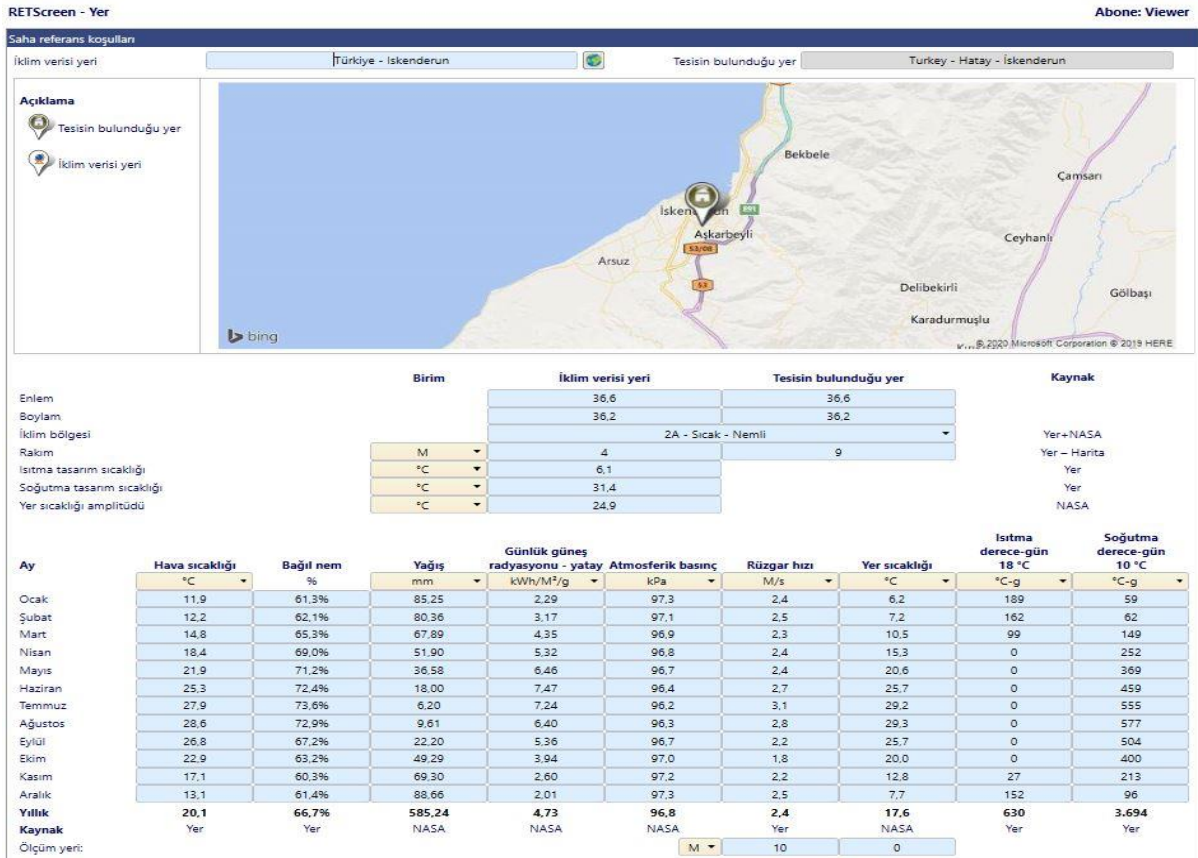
RETScreen - Yer

Abone: Viewer

Saha referans koşulları

İklim verisi yeri | Türkiye - Iskenderun | Tesisin bulunduğu yer | Turkey - Hatay - İskenderun

Açıklama

Tesisin bulunduğu yer

İklim verisi yeri

Bekbele
Çamsarı
İskenderun
Aşkarbeyli
Ceyhanlı
Arsuz
Delibekirli
Gölbaşı
Karadurmuşlu
bing
© 2020 Microsoft Corporation © 2019 HERE

| | Birim | İklim verisi yeri | Tesisin bulunduğu yer | Kaynak |
|---|---|---|---|---|
| Enlem | | 36,6 | 36,6 | |
| Boylam | | 36,2 | 36,2 | |
| İklim bölgesi | | 2A - Sıcak - Nemli | | Yer+NASA |
| Rakım | M | 4 | 9 | Yer – Harita |
| Isıtma tasarım sıcaklığı | °C | 6,1 | | Yer |
| Soğutma tasarım sıcaklığı | °C | 31,4 | | Yer |
| Yer sıcaklığı amplitüdü | °C | 24,9 | | NASA |

| Ay | Hava sıcaklığı | Bağıl nem | Yağış | Günlük güneş radyasyonu - yatay | Atmosferik basınç | Rüzgar hızı | Yer sıcaklığı | Isıtma derece-gün 18 °C | Soğutma derece-gün 10 °C |
|---|---|---|---|---|---|---|---|---|---|
| | °C | % | mm | kWh/M²/g | kPa | M/s | °C | °C-g | °C-g |
| Ocak | 11,9 | 61,3% | 85,25 | 2,29 | 97,3 | 2,4 | 6,2 | 189 | 59 |
| Şubat | 12,2 | 62,1% | 80,36 | 3,17 | 97,1 | 2,5 | 7,2 | 162 | 62 |
| Mart | 14,8 | 65,3% | 67,89 | 4,35 | 96,9 | 2,3 | 10,5 | 99 | 149 |
| Nisan | 18,4 | 69,0% | 51,90 | 5,32 | 96,8 | 2,4 | 15,3 | 0 | 252 |
| Mayıs | 21,9 | 71,2% | 36,58 | 6,46 | 96,7 | 2,4 | 20,6 | 0 | 369 |
| Haziran | 25,3 | 72,4% | 18,00 | 7,47 | 96,4 | 2,7 | 25,7 | 0 | 459 |
| Temmuz | 27,9 | 73,6% | 6,20 | 7,24 | 96,2 | 3,1 | 29,2 | 0 | 555 |
| Ağustos | 28,6 | 72,9% | 9,61 | 6,40 | 96,3 | 2,8 | 29,3 | 0 | 577 |
| Eylül | 26,8 | 67,2% | 22,20 | 5,36 | 96,7 | 2,2 | 25,7 | 0 | 504 |
| Ekim | 22,9 | 63,2% | 49,29 | 3,94 | 97,0 | 1,8 | 20,0 | 0 | 400 |
| Kasım | 17,1 | 60,3% | 69,30 | 2,60 | 97,2 | 2,2 | 12,8 | 27 | 213 |
| Aralık | 13,1 | 61,4% | 88,66 | 2,01 | 97,3 | 2,5 | 7,7 | 152 | 96 |
| Yıllık | 20,1 | 66,7% | 585,24 | 4,73 | 96,8 | 2,4 | 17,6 | 630 | 3.694 |
| Kaynak | Yer | Yer | NASA | NASA | NASA | Yer | NASA | Yer | Yer |
| Ölçüm yeri: | | | | | M | 10 | 0 | | |